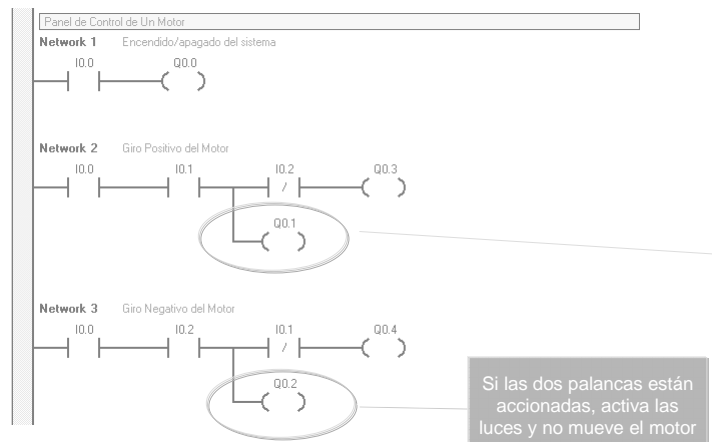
Panel de Control de Un Motor

Network 1 Encendido/apagado del sistema

I0.0 Q0.0

Network 2 Giro Positivo del Motor

I0.0 I0.1 I0.2 Q0.3

Q0.1

Network 3 Giro Negativo del Motor

I0.0 I0.2 I0.1 Q0.4

Q0.2

Si las dos palancas están accionadas, activa las luces y no mueve el motor